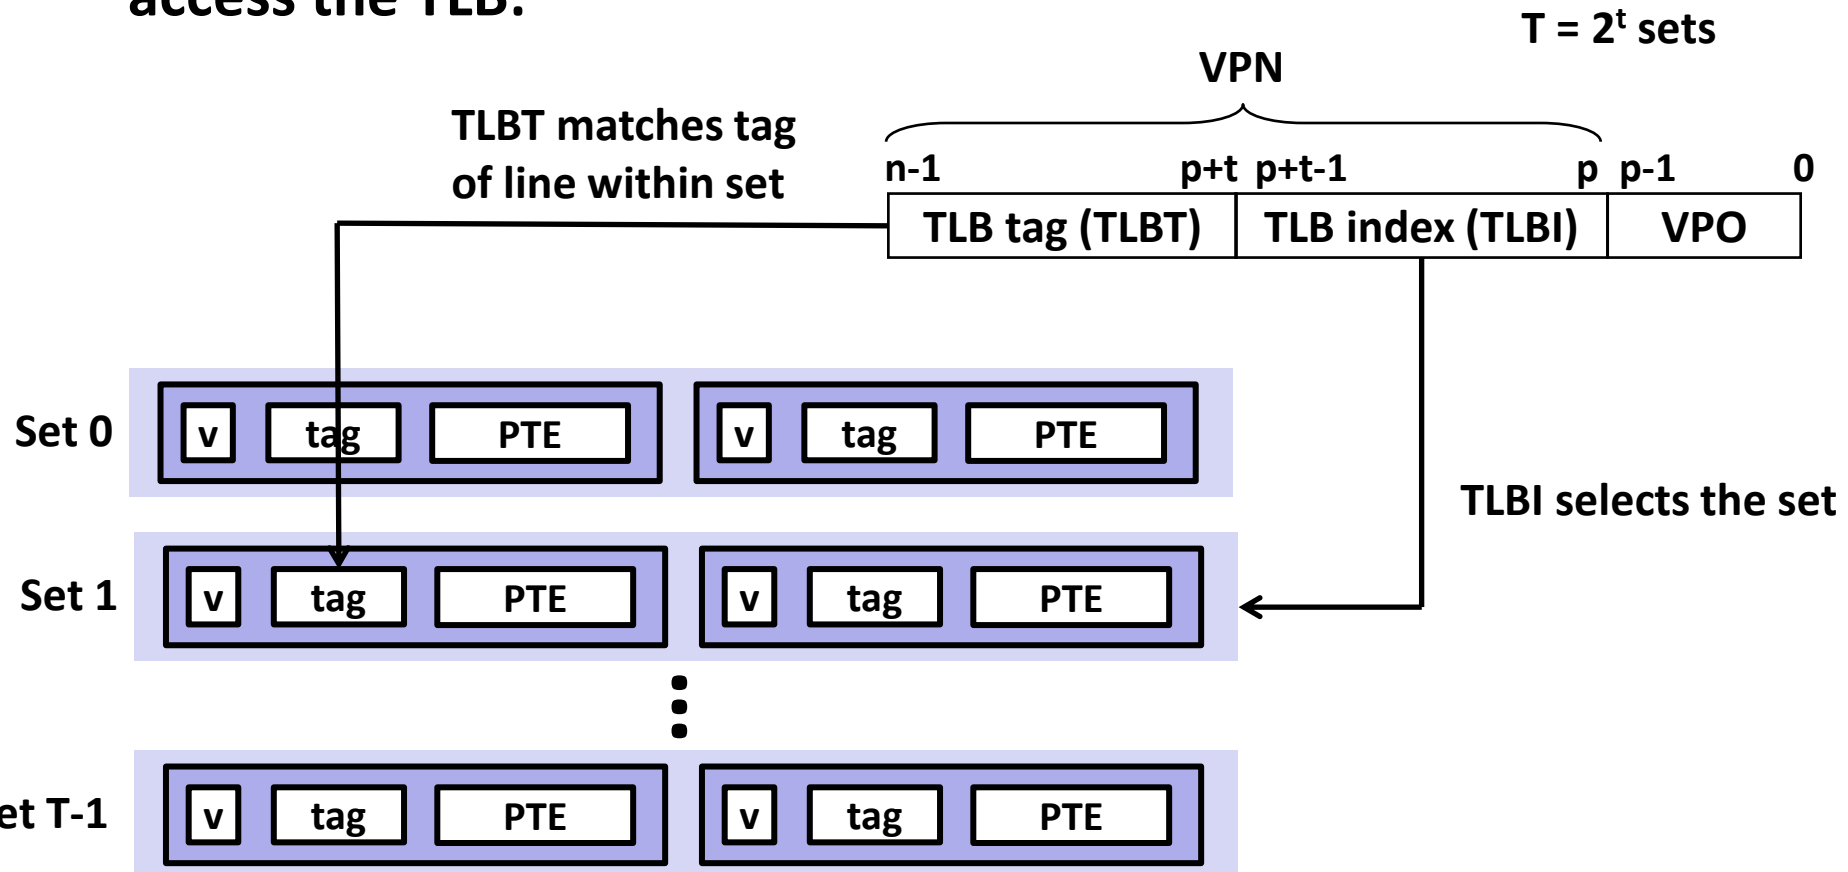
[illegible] the TLB:

$T = 2^t$ sets

VPN

TLBT matches tag of line within set

n-1 p+t p+t-1 p p-1 0

| TLB tag (TLBT) | TLB index (TLBI) | VPO |
|---|---|---|

Set 0 v tag PTE v tag PTE

TLBI selects the set

Set 1 v tag PTE v tag PTE

et T-1 v tag PTE v tag PTE